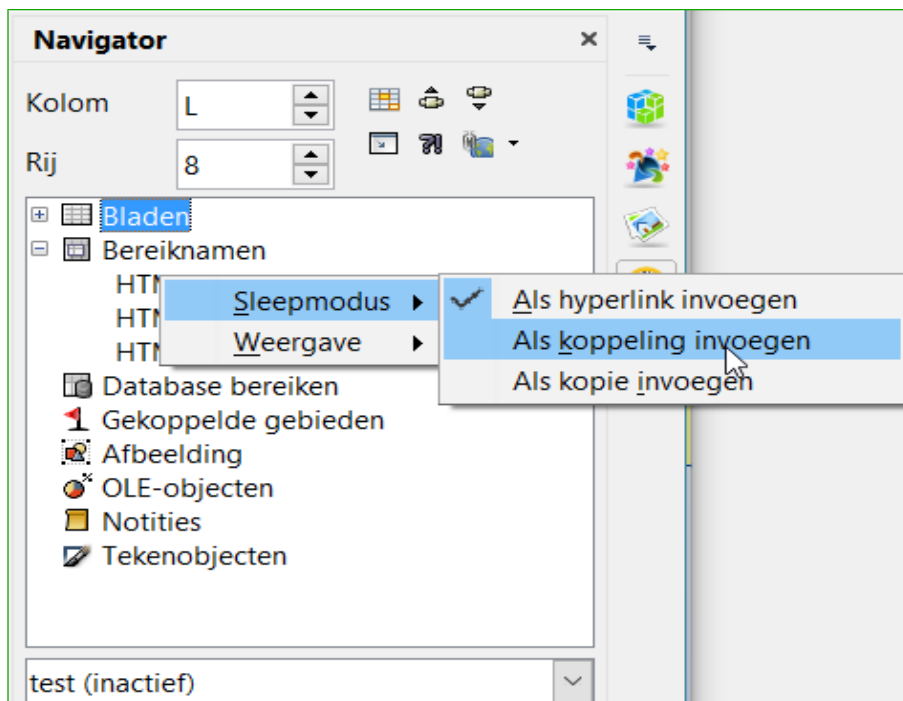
Navigator ×

Kolom L

Rij 8

Bladen
Bereiknamen
HTM
HTM
HTM
Database bereiken
Gekoppelde gebieden
Afbeelding
OLE-objecten
Notities
Tekenobjecten

Sleepmodus ▸
Weergave ▸

Als hyperlink invoegen
Als koppeling invoegen
Als kopie invoegen

test (inactief)